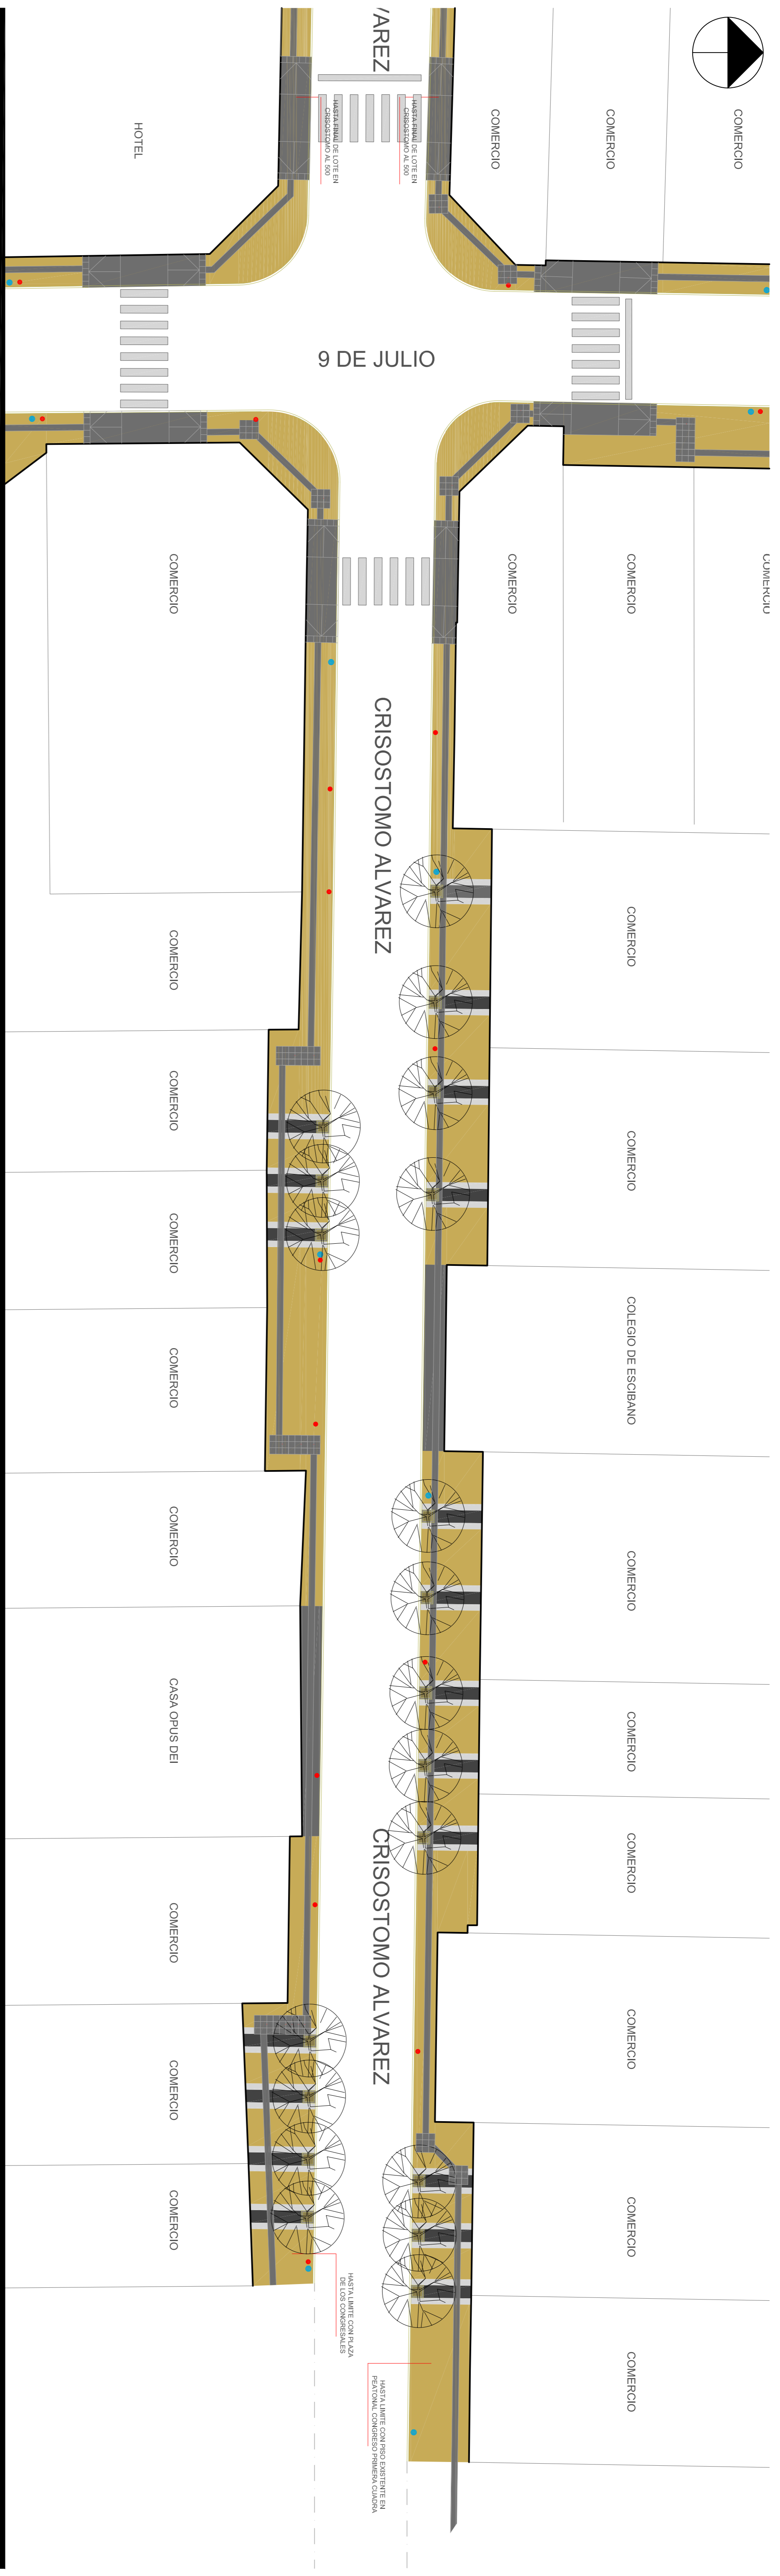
'AREZ

HOTEL

HASTA FINAL DE LOTE EN CRISOSTOMO AL 500

HASTA FINAL DE LOTE EN CRISOSTOMO AL 500

COMERCIO

COMERCIO

COMERCIO

9 DE JULIO

COMERCIO

COMERCIO

COMERCIO

COMERCIO

CRISOSTOMO ALVAREZ

COMERCIO

COMERCIO

COMERCIO

COMERCIO

COMERCIO

COMERCIO

COLEGIO DE ESCIBANO

COMERCIO

COMERCIO

CASA OPUS DEI

COMERCIO

COMERCIO

CRISOSTOMO ALVAREZ

COMERCIO

COMERCIO

COMERCIO

COMERCIO

COMERCIO

HASTA LIMITE CON PLAZA DE LOS CONGRESALES

HASTA LIMITE CON PISO EXISTENTE EN PEATONAL CONGRESO PRIMERA CUADRA

COMERCIO